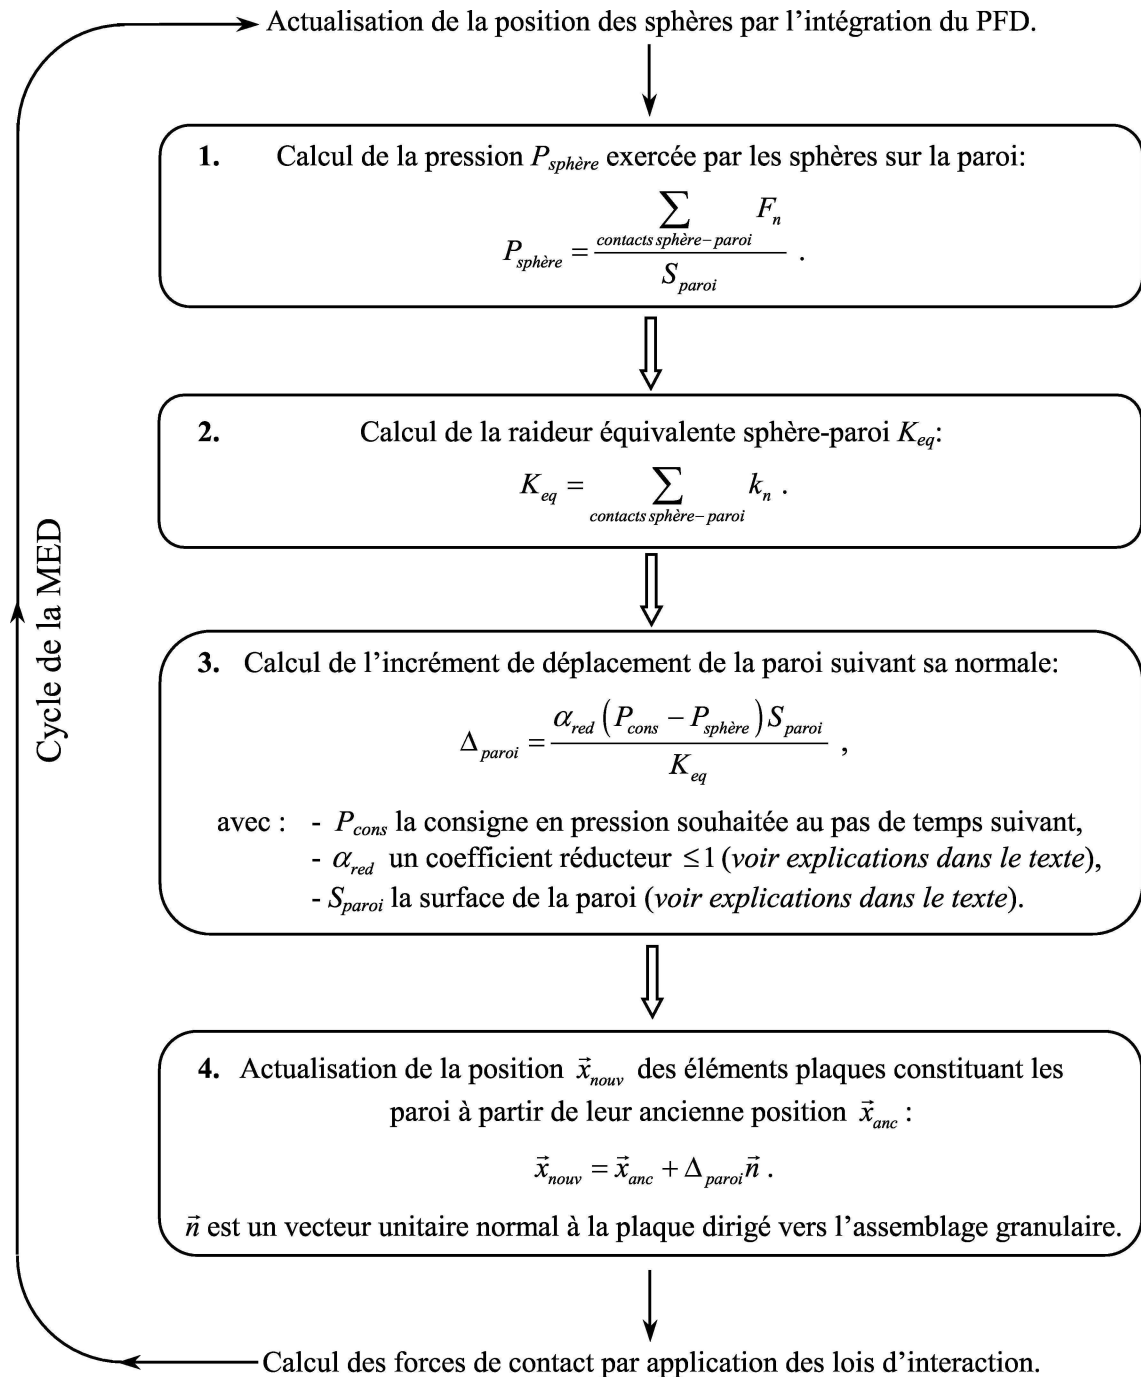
Actualisation de la position des sphères par l'intégration du PFD.

Cycle de la MED

**1.** Calcul de la pression $P_{sphère}$ exercée par les sphères sur la paroi:

$P_{sphère} = \frac{\sum_{contacts\ sphère-paroi} F_n}{S_{paroi}}$ .

**2.** Calcul de la raideur équivalente sphère-paroi $K_{eq}$:

$K_{eq} = \sum_{contacts\ sphère-paroi} k_n$ .

**3.** Calcul de l'incrément de déplacement de la paroi suivant sa normale:

$\Delta_{paroi} = \frac{\alpha_{red}\left(P_{cons} - P_{sphère}\right)S_{paroi}}{K_{eq}}$ ,

avec : - $P_{cons}$ la consigne en pression souhaitée au pas de temps suivant,
- $\alpha_{red}$ un coefficient réducteur $\leq 1$ (*voir explications dans le texte*),
- $S_{paroi}$ la surface de la paroi (*voir explications dans le texte*).

**4.** Actualisation de la position $\vec{x}_{nouv}$ des éléments plaques constituant les paroi à partir de leur ancienne position $\vec{x}_{anc}$ :

$\vec{x}_{nouv} = \vec{x}_{anc} + \Delta_{paroi}\vec{n}$ .

$\vec{n}$ est un vecteur unitaire normal à la plaque dirigé vers l'assemblage granulaire.

Calcul des forces de contact par application des lois d'interaction.